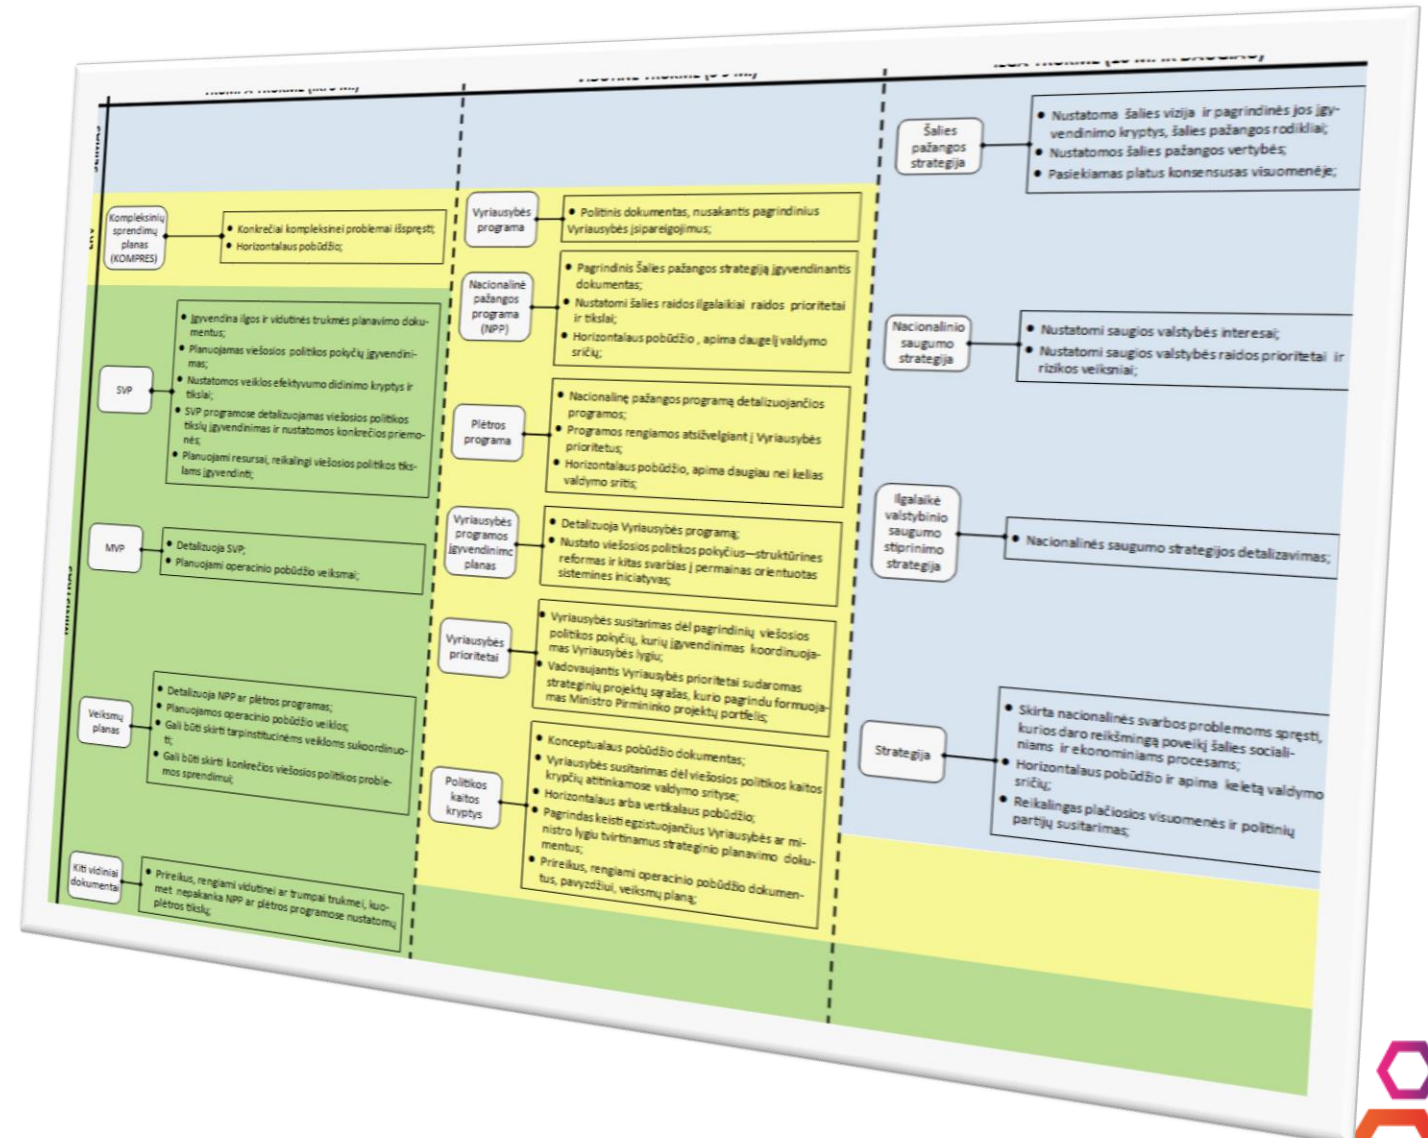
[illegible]

Kompleksinių sprendimų planas (KOMPRES)

• Konkrečiai kompleksinei problemai išspręsti;
• Horizontalaus pobūdžio;

SVP

• Įgyvendina ilgos ir vidutinės trukmės planavimo dokumentus;
• Planuojamas viešosios politikos pokyčių įgyvendinimas;
• Nustatomos veiklos efektyvumo didinimo kryptys ir tikslai;
• SVP programose detalizuojamas viešosios politikos tikslų įgyvendinimas ir nustatomos konkrečios priemonės;
• Planuojami resursai, reikalingi viešosios politikos tikslams įgyvendinti;

MVP

• Detalizuoja SVP;
• Planuojami operacinio pobūdžio veiksmai;

Veiksmų planas

• Detalizuoja NPP ar plėtros programas;
• Planuojamos operacinio pobūdžio veiklos;
• Gali būti skirti tarpinstitucinėms veikloms sukoordinuoti;
• Gali būti skirti konkrečios viešosios politikos problemos sprendimui;

Kiti vidiniai dokumentai

• Prireikus, rengiami vidutinei ar trumpai trukmei, kuomet nepakanka NPP ar plėtros programose nustatomų plėtros tikslų;

Vyriausybės programa

• Politinis dokumentas, nusakantis pagrindinius Vyriausybės įsipareigojimus;

Nacionalinė pažangos programa (NPP)

• Pagrindinis Šalies pažangos strategiją įgyvendinantis dokumentas;
• Nustatomi šalies raidos ilgalaikiai raidos prioritetai ir tikslai;
• Horizontalaus pobūdžio , apima daugelį valdymo sričių;

Plėtros programa

• Nacionalinę pažangos programą detalizuojančios programos;
• Programos rengiamos atsižvelgiant į Vyriausybės prioritetus;
• Horizontalaus pobūdžio, apima daugiau nei kelias valdymo sritis;

Vyriausybės programos įgyvendinimo planas

• Detalizuoja Vyriausybės programą;
• Nustato viešosios politikos pokyčius—struktūrines reformas ir kitas svarbias į permainas orientuotas sistemines iniciatyvas;

Vyriausybės prioritetai

• Vyriausybės susitarimas dėl pagrindinių viešosios politikos pokyčių, kurių įgyvendinimas koordinuojamas Vyriausybės lygiu;
• Vadovaujantis Vyriausybės prioritetai sudaromas strateginių projektų sąrašas, kurio pagrindu formuojamas Ministro Pirmininko projektų portfelis;

Politikos kaitos kryptys

• Konceptualaus pobūdžio dokumentas;
• Vyriausybės susitarimas dėl viešosios politikos kaitos krypčių atitinkamose valdymo srityse;
• Horizontalaus arba vertikalaus pobūdžio;
• Pagrindas keisti egzistuojančius Vyriausybės ar ministro lygiu tvirtinamus strateginio planavimo dokumentus;
• Prireikus, rengiami operacinio pobūdžio dokumentus, pavyzdžiui, veiksmų planą;

Šalies pažangos strategija

• Nustatoma šalies vizija ir pagrindinės jos įgyvendinimo kryptys, šalies pažangos rodikliai;
• Nustatomos šalies pažangos vertybės;
• Pasiekiamas platus konsensusas visuomenėje;

Nacionalinio saugumo strategija

• Nustatomi saugios valstybės interesai;
• Nustatomi saugios valstybės raidos prioritetai ir rizikos veiksniai;

Ilgalaikė valstybinio saugumo stiprinimo strategija

• Nacionalinės saugumo strategijos detalizavimas;

Strategija

• Skirta nacionalinės svarbos problemoms spręsti, kurios daro reikšmingą poveikį šalies socialiniams ir ekonominiams procesams;
• Horizontalaus pobūdžio ir apima keletą valdymo sričių;
• Reikalingas plačiosios visuomenės ir politinių partijų susitarimas;